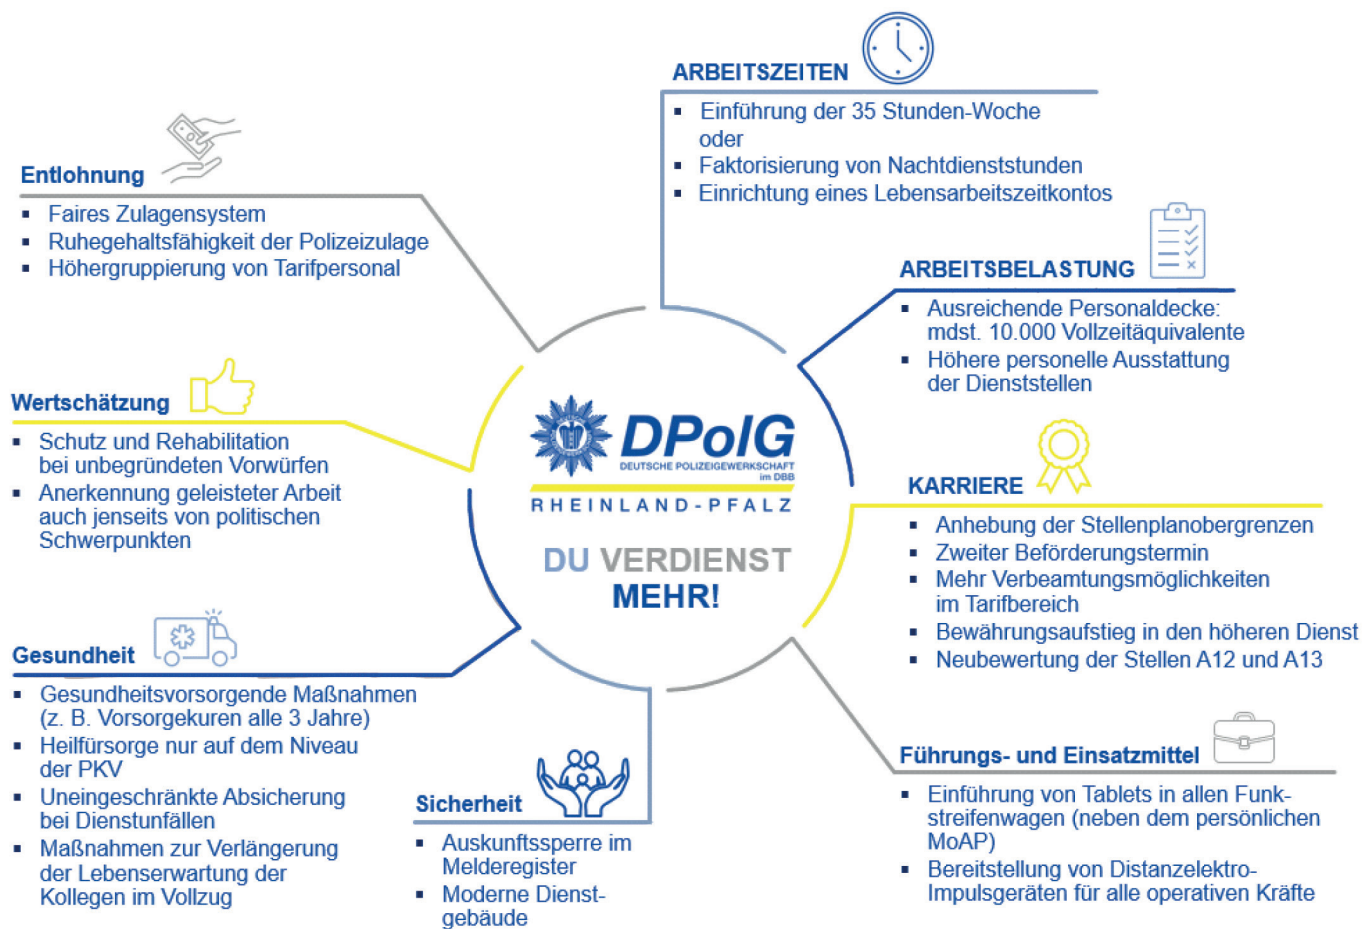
DPolG
DEUTSCHE POLIZEIGEWERKSCHAFT im DBB
RHEINLAND-PFALZ

DU VERDIENST MEHR!

ARBEITSZEITEN
- Einführung der 35 Stunden-Woche oder
- Faktorisierung von Nachtdienststunden
- Einrichtung eines Lebensarbeitszeitkontos

Entlohnung
- Faires Zulagensystem
- Ruhegehaltsfähigkeit der Polizeizulage
- Höhergruppierung von Tarifpersonal

ARBEITSBELASTUNG
- Ausreichende Personaldecke: mdst. 10.000 Vollzeitäquivalente
- Höhere personelle Ausstattung der Dienststellen

Wertschätzung
- Schutz und Rehabilitation bei unbegründeten Vorwürfen
- Anerkennung geleisteter Arbeit auch jenseits von politischen Schwerpunkten

KARRIERE
- Anhebung der Stellenplanobergrenzen
- Zweiter Beförderungstermin
- Mehr Verbeamtungsmöglichkeiten im Tarifbereich
- Bewährungsaufstieg in den höheren Dienst
- Neubewertung der Stellen A12 und A13

Gesundheit
- Gesundheitsvorsorgende Maßnahmen (z. B. Vorsorgekuren alle 3 Jahre)
- Heilfürsorge nur auf dem Niveau der PKV
- Uneingeschränkte Absicherung bei Dienstunfällen
- Maßnahmen zur Verlängerung der Lebenserwartung der Kollegen im Vollzug

Sicherheit
- Auskunftssperre im Melderegister
- Moderne Dienstgebäude

Führungs- und Einsatzmittel
- Einführung von Tablets in allen Funkstreifenwagen (neben dem persönlichen MoAP)
- Bereitstellung von Distanzelektro-Impulsgeräten für alle operativen Kräfte